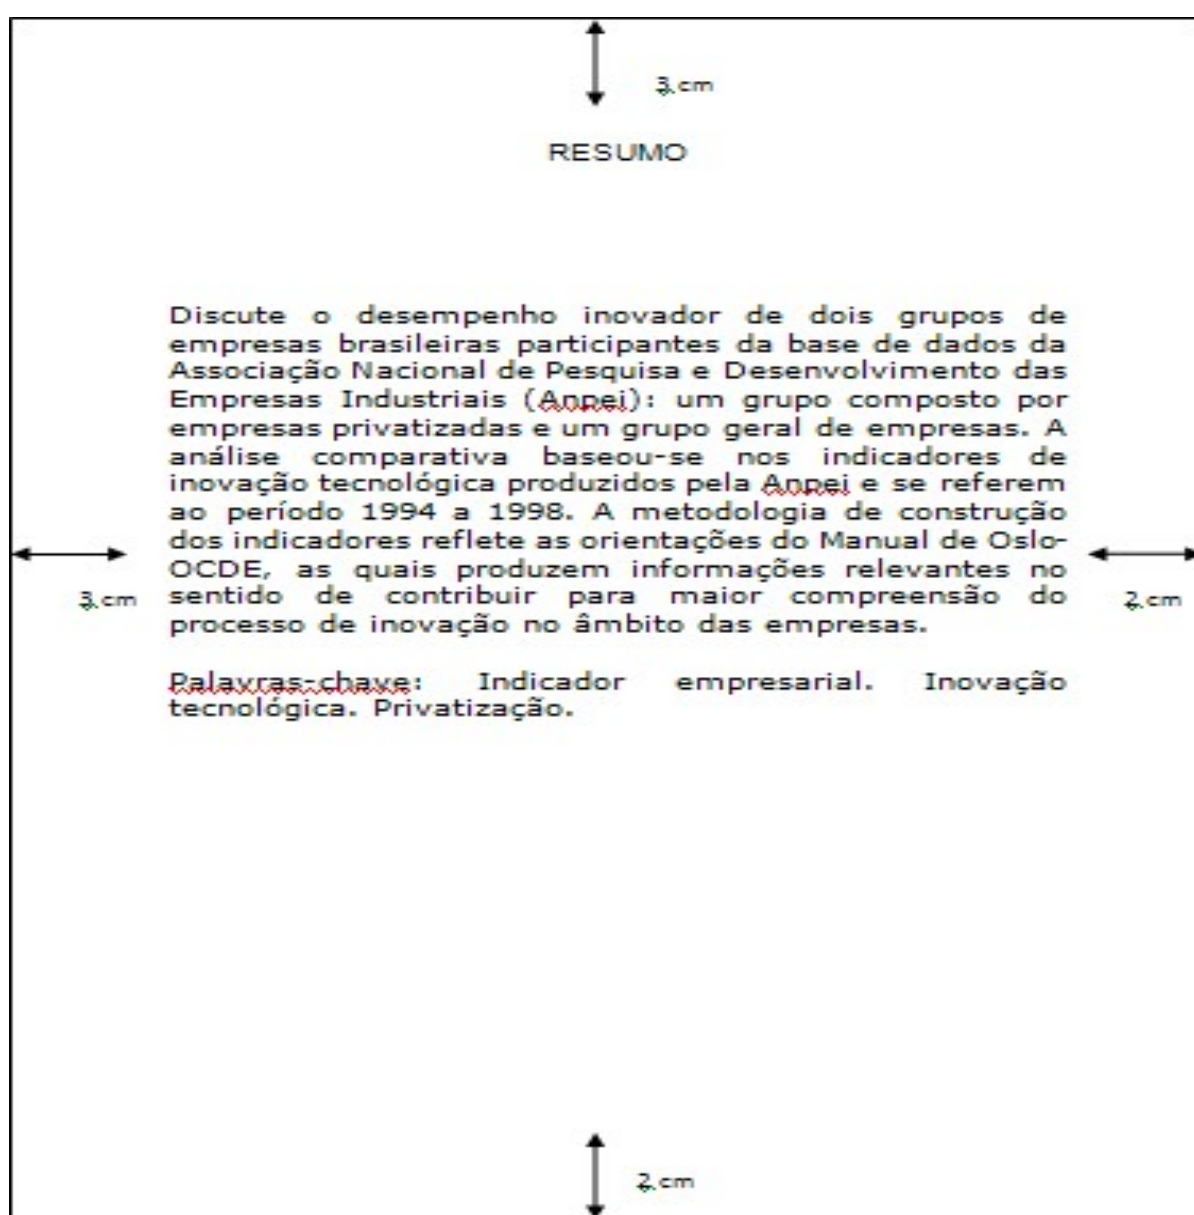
3 cm

RESUMO

Discute o desempenho inovador de dois grupos de empresas brasileiras participantes da base de dados da Associação Nacional de Pesquisa e Desenvolvimento das Empresas Industriais (Anpei): um grupo composto por empresas privatizadas e um grupo geral de empresas. A análise comparativa baseou-se nos indicadores de inovação tecnológica produzidos pela Anpei e se referem ao período 1994 a 1998. A metodologia de construção dos indicadores reflete as orientações do Manual de Oslo-OCDE, as quais produzem informações relevantes no sentido de contribuir para maior compreensão do processo de inovação no âmbito das empresas.

3 cm

2 cm

Palavras-chave: Indicador empresarial. Inovação tecnológica. Privatização.

2 cm